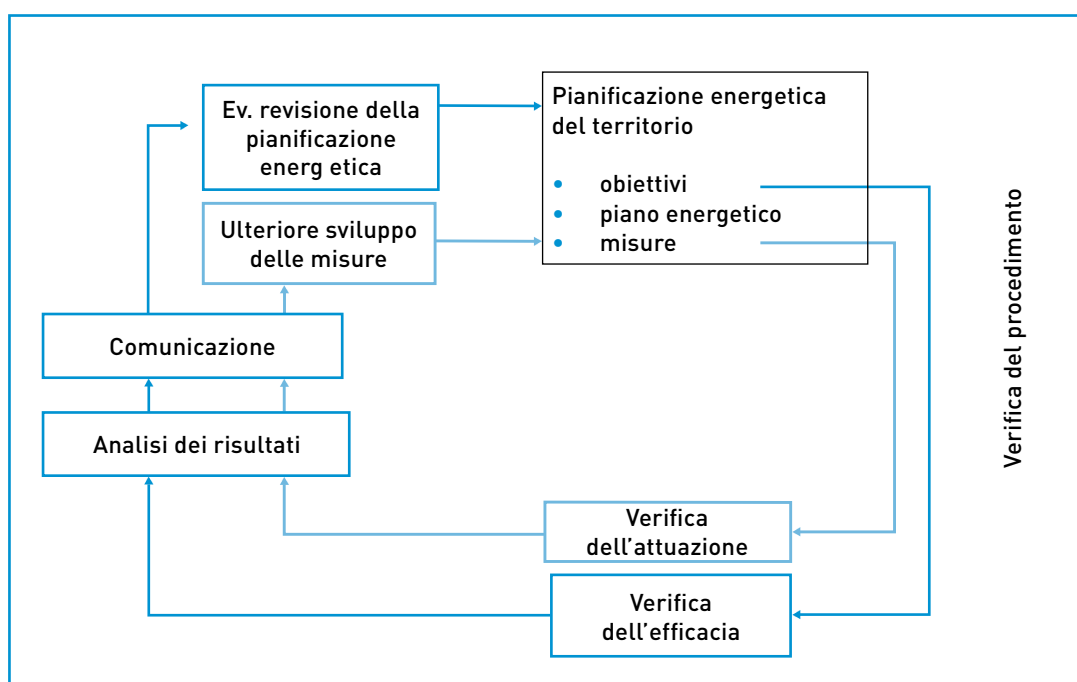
Ev. revisione della pianificazione energ etica

Pianificazione energetica del territorio

- obiettivi
- piano energetico
- misure

Ulteriore sviluppo delle misure

Comunicazione

Analisi dei risultati

Verifica dell'attuazione

Verifica dell'efficacia

Verifica del procedimento